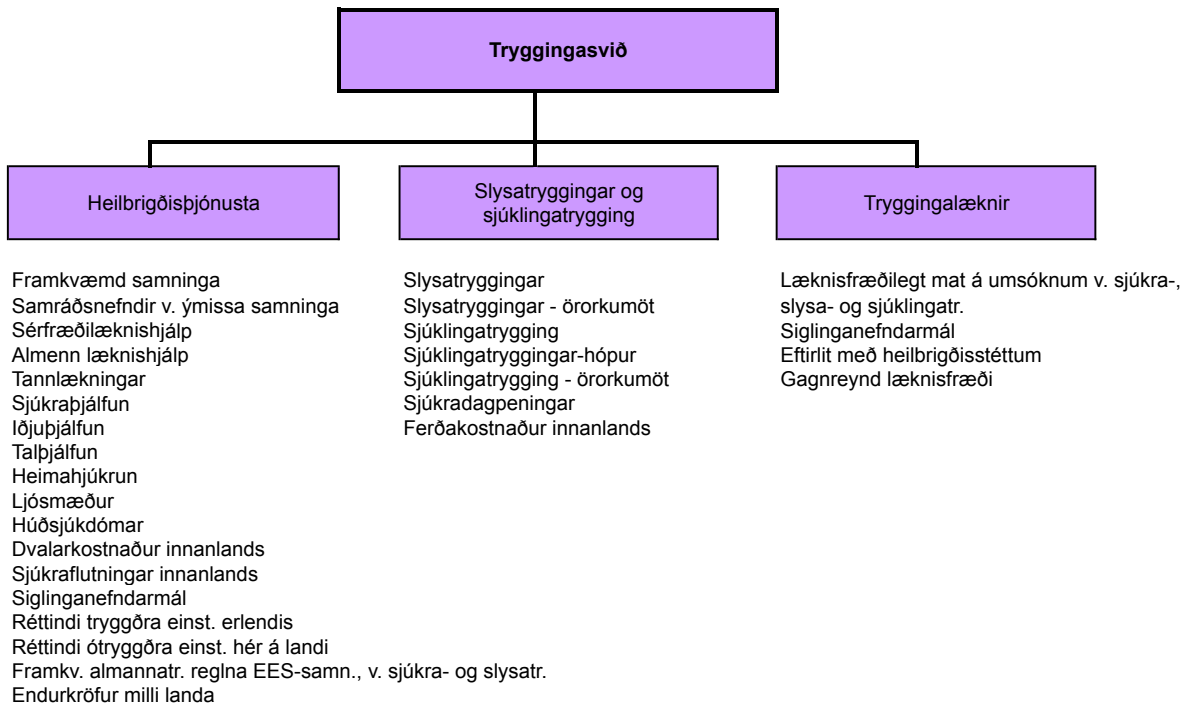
Tryggingasvið

Heilbrigðisþjónusta

Slysatryggingar og sjúklingatrygging

Tryggingalæknir

Framkvæmd samninga
Samráðsnefndir v. ýmissa samninga
Sérfræðilæknishjálp
Almenn læknishjálp
Tannlækningar
Sjúkraþjálfun
Iðjuþjálfun
Talþjálfun
Heimahjúkrun
Ljósmæður
Húðsjúkdómar
Dvalarkostnaður innanlands
Sjúkraflutningar innanlands
Siglinganefndarmál
Réttindi tryggðra einst. erlendis
Réttindi ótryggðra einst. hér á landi
Framkv. almannatr. reglna EES-samn., v. sjúkra- og slysatr.
Endurkröfur milli landa

Slysatryggingar
Slysatryggingar - örorkumöt
Sjúklingatrygging
Sjúklingatryggingar-hópur
Sjúklingatrygging - örorkumöt
Sjúkradagpeningar
Ferðakostnaður innanlands

Læknisfræðilegt mat á umsóknum v. sjúkra-, slysa- og sjúklingatr.
Siglinganefndarmál
Eftirlit með heilbrigðisstéttum
Gagnreynd læknisfræði